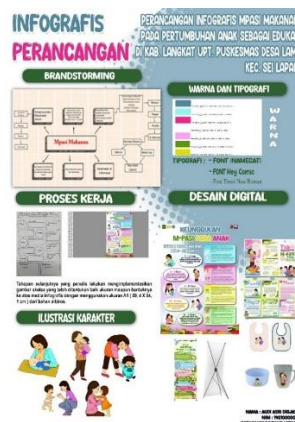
INFOGRAFIS
PERANCANGAN

PERANCANGAN INFOGRAFIS MPASI MAKANAN PADA PERTUMBUHAN ANAK SEBAGAI EDUKASI DI KAB. LANGKAT UPT. PUSKESMAS DESA LAMA KEC. SEI LEPAN

BRANDSTORMING

Mpasi Makanan

WARNA DAN TIPOGRAFI

WARNA

TIPOGRAFI : - FONT INAMECAT
- FONT Hey Comic
- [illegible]

PROSES KERJA

DESAIN DIGITAL

Tahapan selanjutnya yang penulis lakukan mengimplementasikan gambar sketsa yang telah ditentukan baik ukuran maupun bentuknya ke atas media lalu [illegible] menggunakan ukuran A1 ( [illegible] x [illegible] ) dan bahan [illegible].

ILUSTRASI KARAKTER

KEUNGGULAN
MPASI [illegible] ANAK

NAMA : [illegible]
NIM : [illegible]